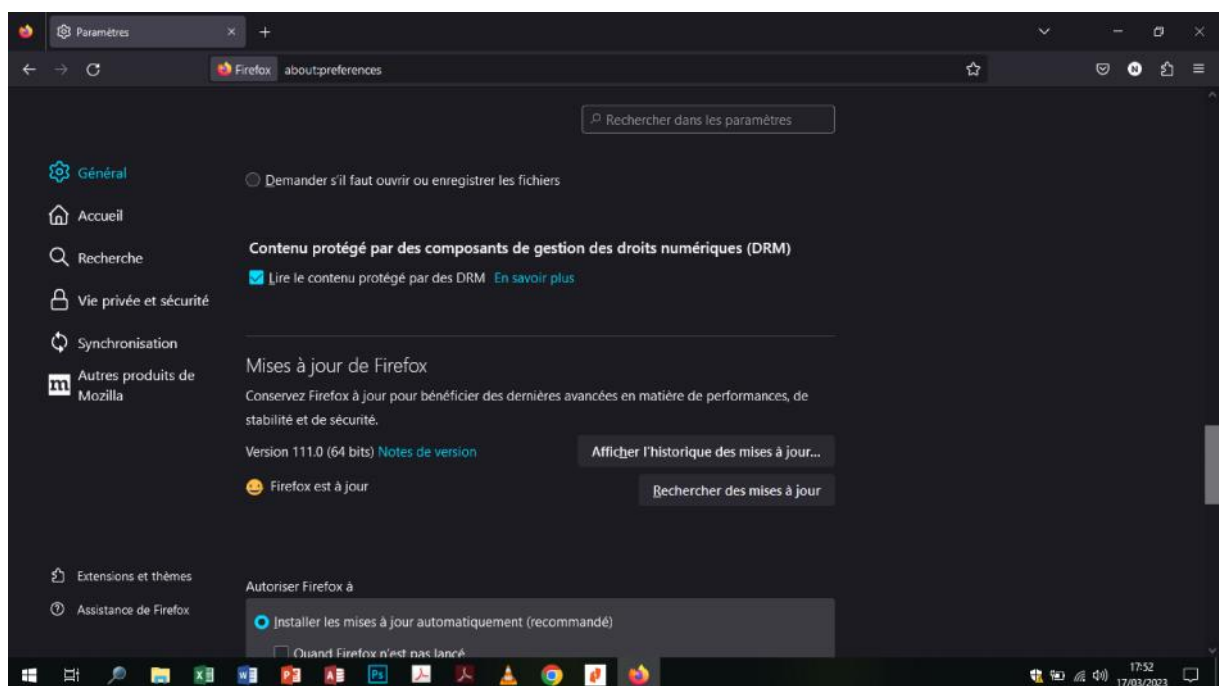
Paramètres

Firefox about:preferences

Rechercher dans les paramètres

Général
Accueil
Recherche
Vie privée et sécurité
Synchronisation
Autres produits de Mozilla

Demander s'il faut ouvrir ou enregistrer les fichiers

Contenu protégé par des composants de gestion des droits numériques (DRM)

Lire le contenu protégé par des DRM En savoir plus

Mises à jour de Firefox

Conservez Firefox à jour pour bénéficier des dernières avancées en matière de performances, de stabilité et de sécurité.

Version 111.0 (64 bits) Notes de version

Afficher l'historique des mises à jour…

Firefox est à jour

Rechercher des mises à jour

Extensions et thèmes
Assistance de Firefox

Autoriser Firefox à

Installer les mises à jour automatiquement (recommandé)

Quand Firefox n'est pas lancé

17:52
17/03/2023